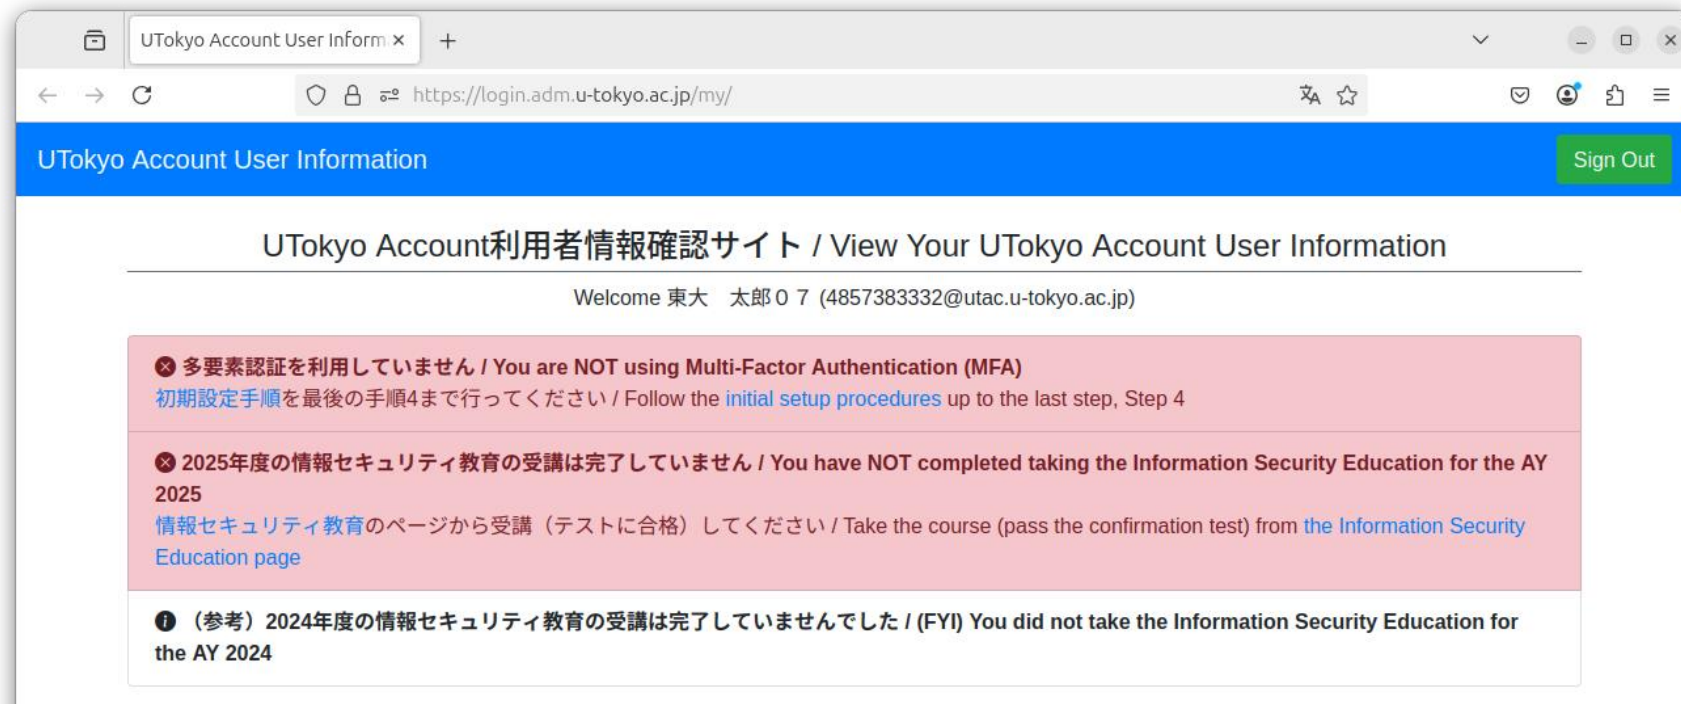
UTokyo Account User Inform ×

https://login.adm.u-tokyo.ac.jp/my/

UTokyo Account User Information

Sign Out

UTokyo Account利用者情報確認サイト / View Your UTokyo Account User Information

Welcome 東大　太郎０７ (4857383332@utac.u-tokyo.ac.jp)

多要素認証を利用していません / You are NOT using Multi-Factor Authentication (MFA)
初期設定手順を最後の手順4まで行ってください / Follow the initial setup procedures up to the last step, Step 4

2025年度の情報セキュリティ教育の受講は完了していません / You have NOT completed taking the Information Security Education for the AY 2025
情報セキュリティ教育のページから受講（テストに合格）してください / Take the course (pass the confirmation test) from the Information Security Education page

（参考）2024年度の情報セキュリティ教育の受講は完了していませんでした / (FYI) You did not take the Information Security Education for the AY 2024